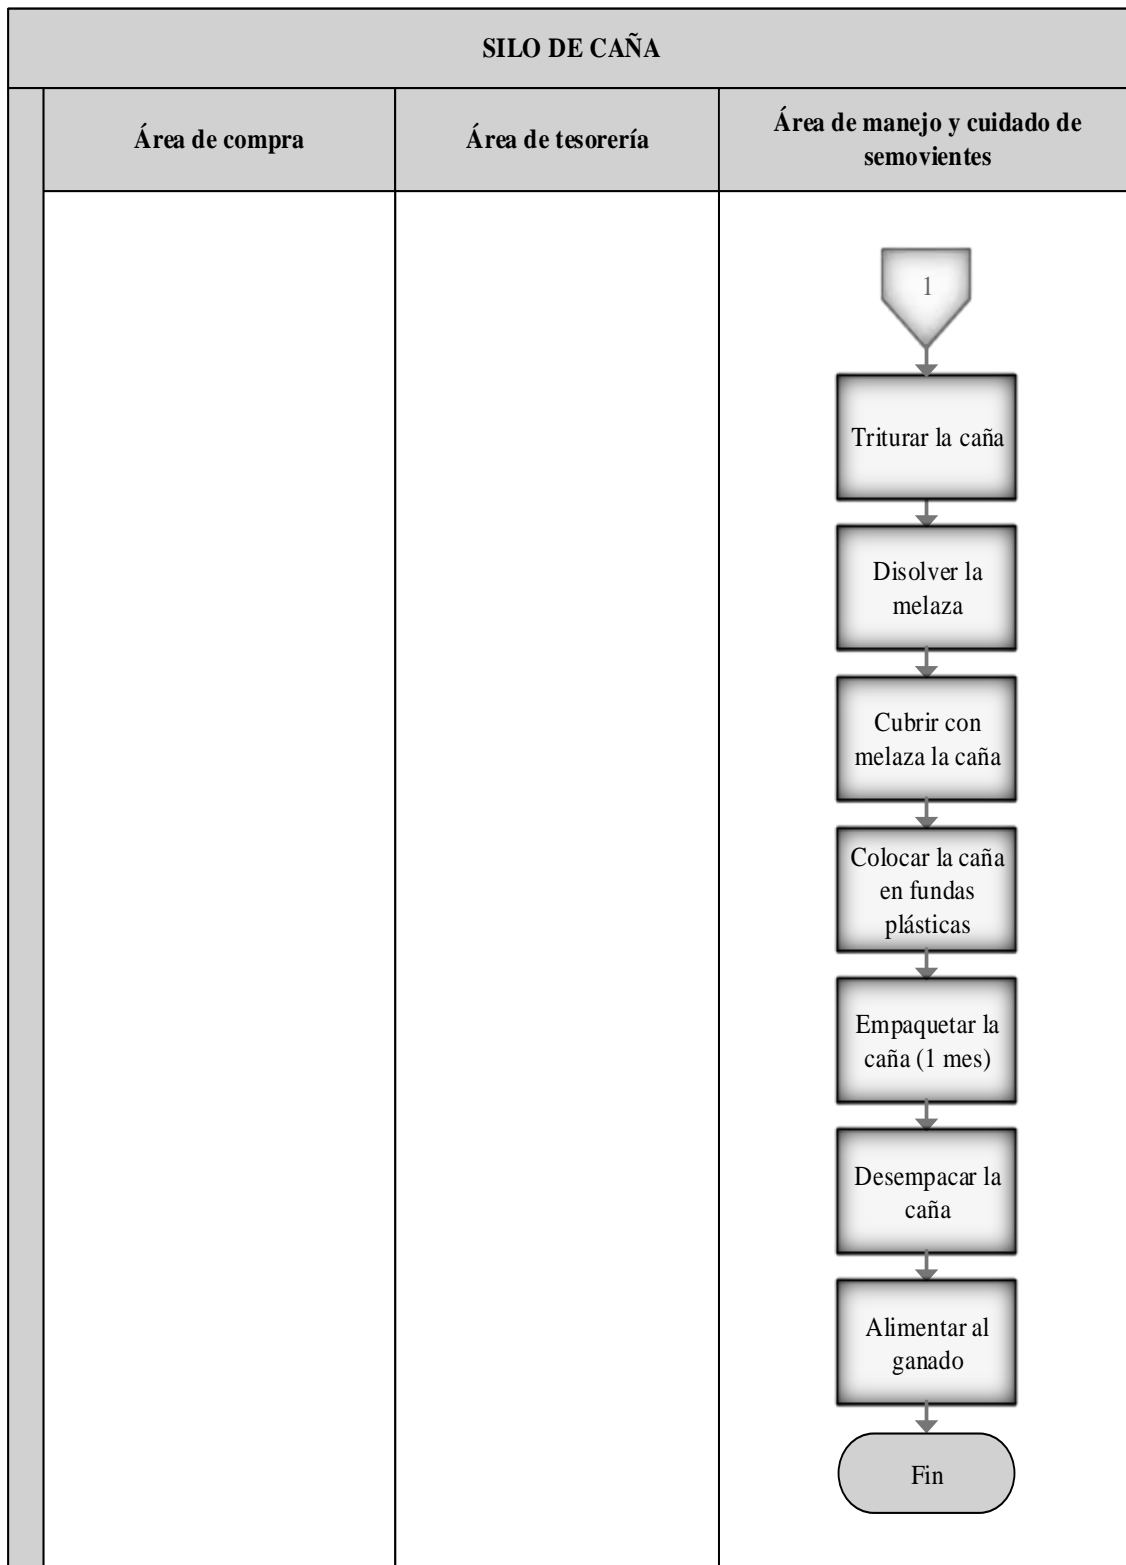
SILO DE CAÑA

| Área de compra | Área de tesorería | Área de manejo y cuidado de semovientes |
|---|---|---|

1

Triturar la caña

Disolver la melaza

Cubrir con melaza la caña

Colocar la caña en fundas plásticas

Empaquetar la caña (1 mes)

Desempacar la caña

Alimentar al ganado

Fin